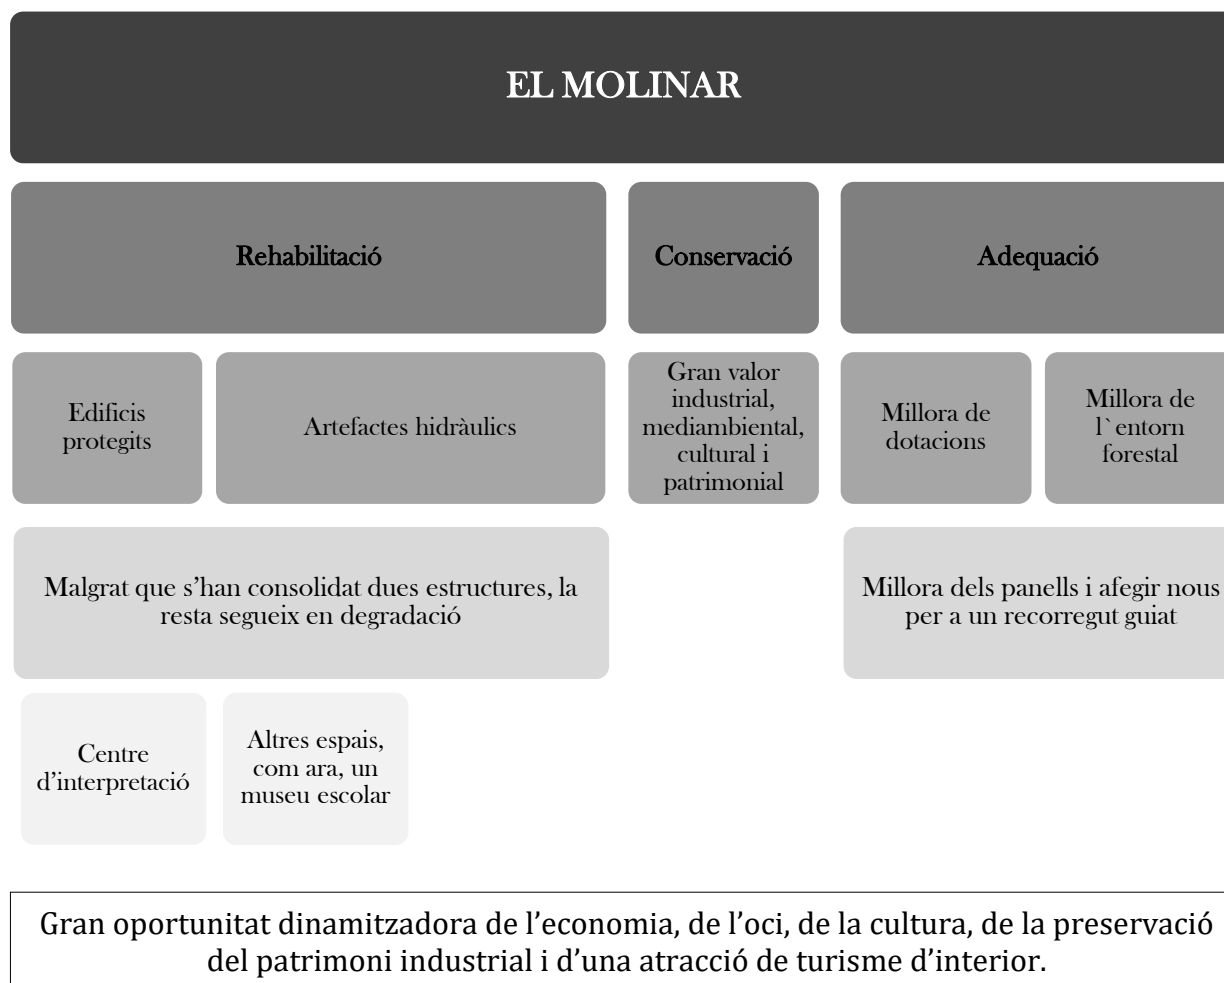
EL MOLINAR

Rehabilitació

Conservació

Adequació

Edificis protegits

Artefactes hidràulics

Gran valor industrial, mediambiental, cultural i patrimonial

Millora de dotacions

Millora de l`entorn forestal

Malgrat que s'han consolidat dues estructures, la resta segueix en degradació

Millora dels panells i afegir nous per a un recorregut guiat

Centre d'interpretació

Altres espais, com ara, un museu escolar

Gran oportunitat dinamitzadora de l'economia, de l'oci, de la cultura, de la preservació del patrimoni industrial i d'una atracció de turisme d'interior.